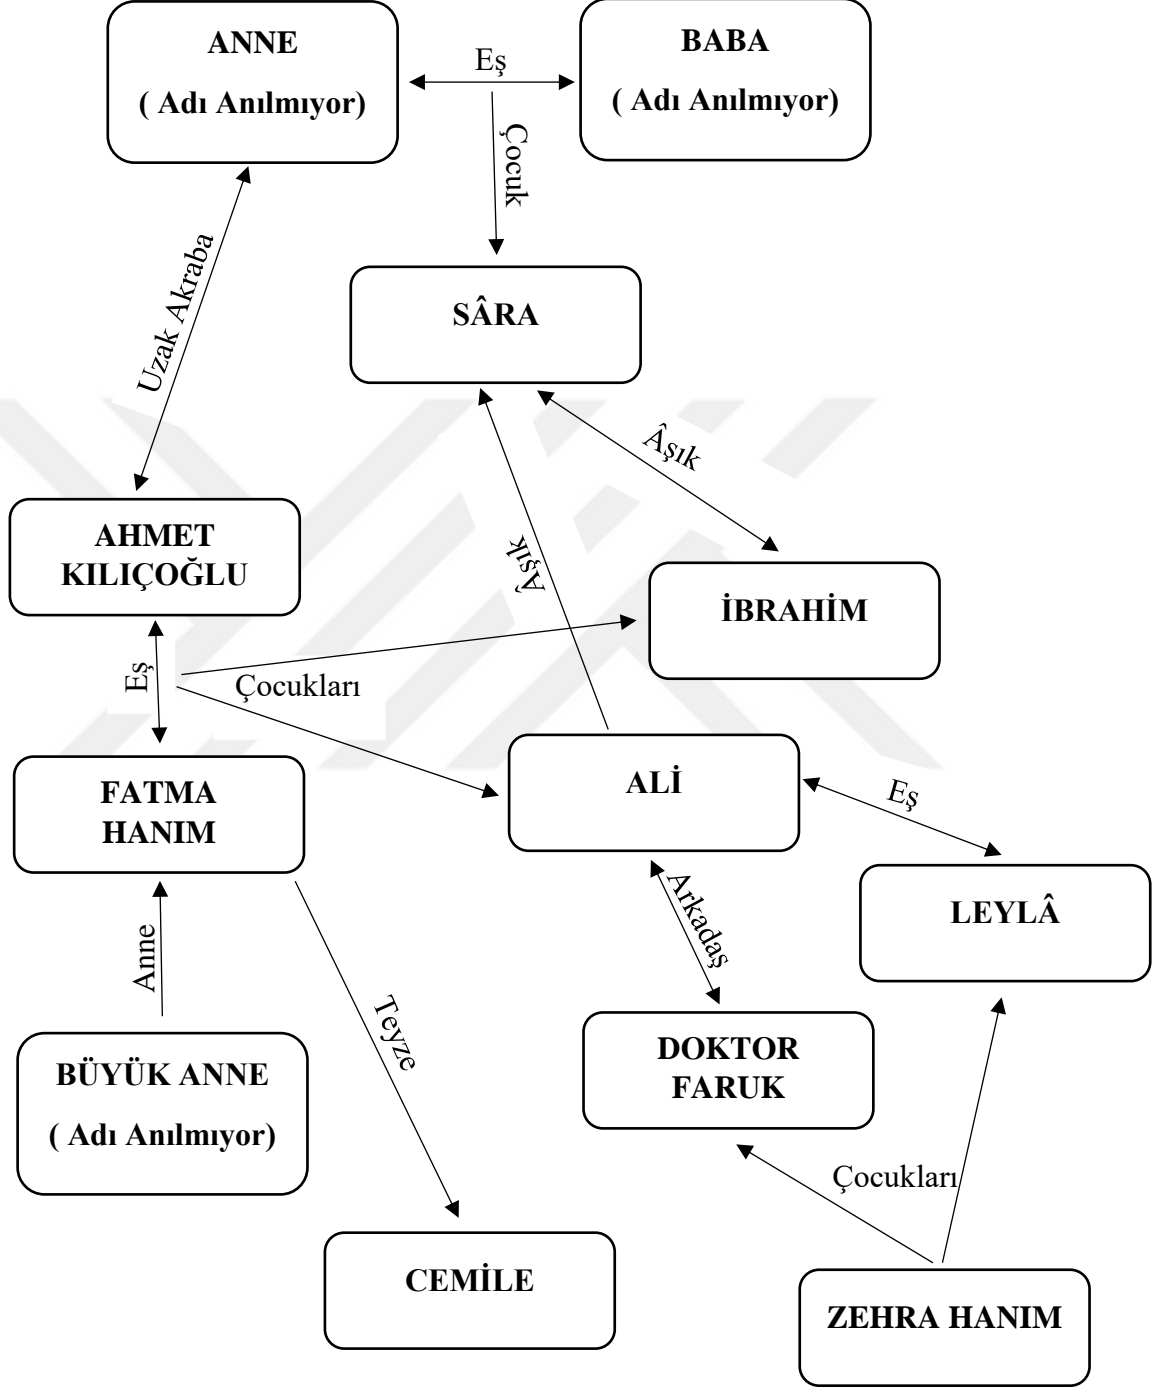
ANNE
( Adı Anılmıyor)

Eş

BABA
( Adı Anılmıyor)

Çocuk

Uzak Akraba

SÂRA

Âşık

Âşık

AHMET KILIÇOĞLU

İBRAHİM

Eş

Çocukları

ALİ

Eş

FATMA HANIM

LEYLÂ

Arkadaş

Anne

Teyze

BÜYÜK ANNE
( Adı Anılmıyor)

DOKTOR FARUK

Çocukları

CEMİLE

ZEHRA HANIM